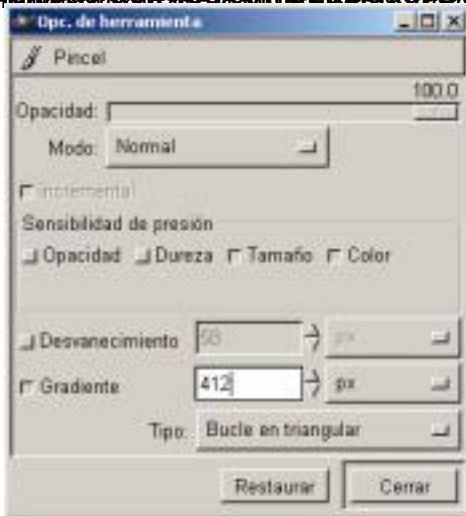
Opc. de herramienta

Pincel

100.0

Opacidad:

Modo: Normal

Incremental

Sensibilidad de presión

Opacidad Dureza Tamaño Color

Desvanecimiento 50 px

Gradiente 412 px

Tipo: Bucle en triangular

Restaurar Cerrar